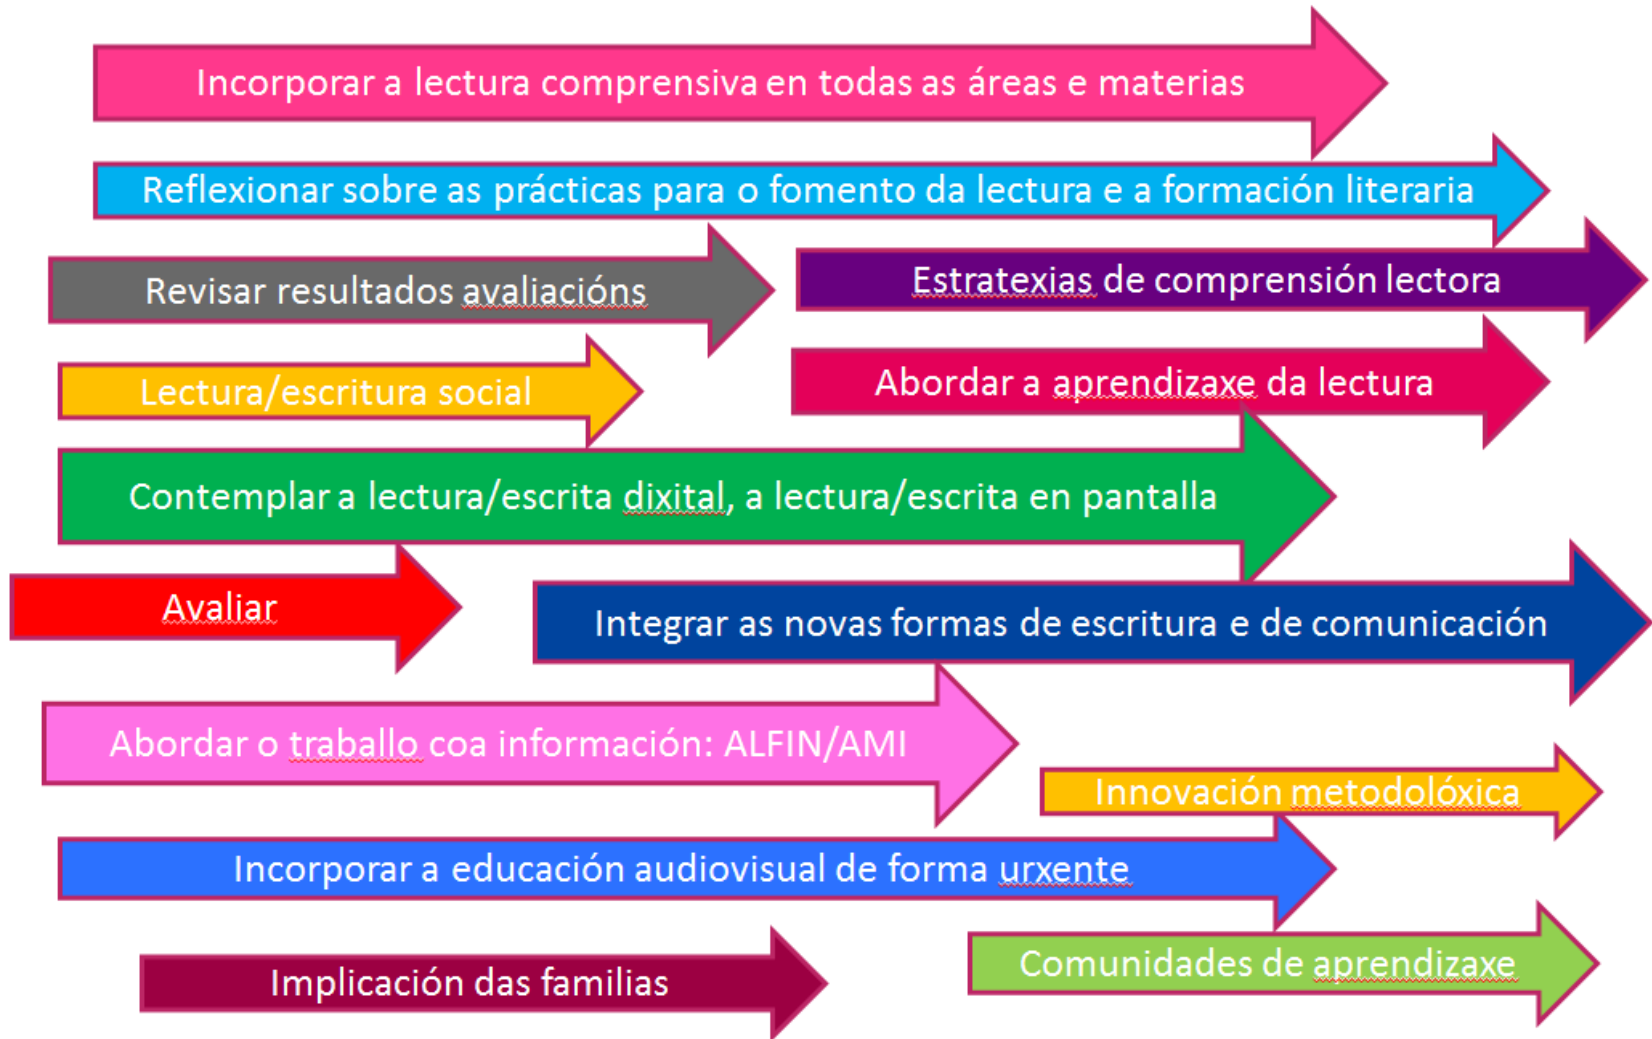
Incorporar a lectura comprensiva en todas as áreas e materias

Reflexionar sobre as prácticas para o fomento da lectura e a formación literaria

Revisar resultados avaliacións

Estratexias de comprensión lectora

Lectura/escritura social

Abordar a aprendizaxe da lectura

Contemplar a lectura/escrita dixital, a lectura/escrita en pantalla

Avaliar

Integrar as novas formas de escritura e de comunicación

Abordar o traballo coa información: ALFIN/AMI

Innovación metodolóxica

Incorporar a educación audiovisual de forma urxente

Implicación das familias

Comunidades de aprendizaxe